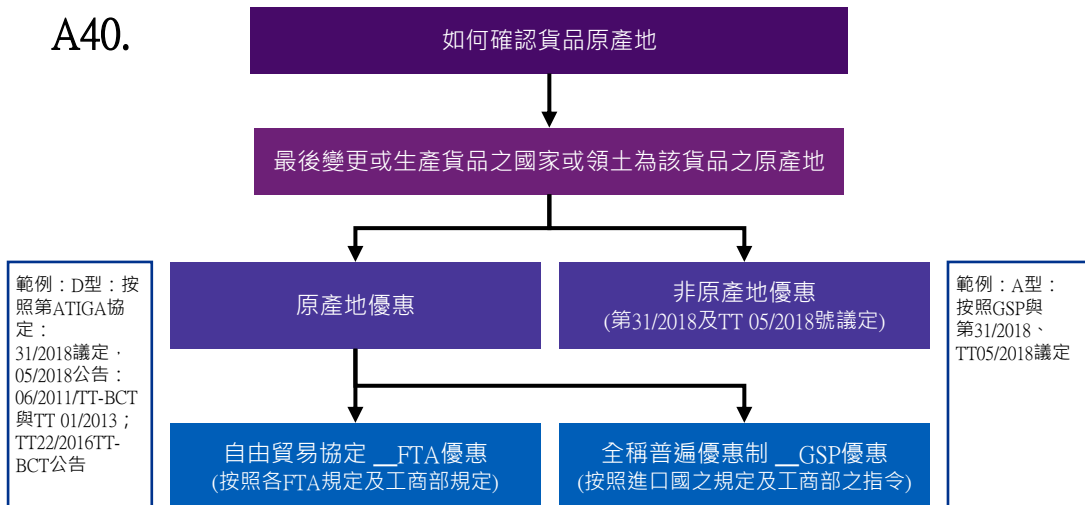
A40.

如何確認貨品原產地

最後變更或生產貨品之國家或領土為該貨品之原產地

範例：D型：按照第ATIGA協定：31/2018議定，05/2018公告：06/2011/TT-BCT與TT 01/2013；TT22/2016TT-BCT公告

原產地優惠

非原產地優惠
(第31/2018及TT 05/2018號議定)

範例：A型：按照GSP與第31/2018、TT05/2018議定

自由貿易協定 __FTA優惠
(按照各FTA規定及工商部規定)

全稱普遍優惠制 __GSP優惠
(按照進口國之規定及工商部之指令)